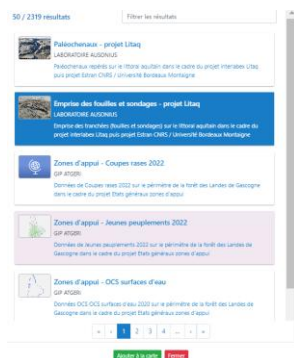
50 / 2319 résultats

Filtrer les résultats

Paléochenaux - projet Litaq
LABORATOIRE AUSONIUS
Paléochenaux repérés sur le littoral aquitain dans le cadre du projet interlabex Litaq puis projet Estran CNRS / Université Bordeaux Montaigne

Emprise des fouilles et sondages - projet Litaq
LABORATOIRE AUSONIUS
Emprise des tranchées (fouilles et sondages) sur le littoral aquitain dans le cadre du projet interlabex Litaq puis projet Estran CNRS / Université Bordeaux Montaigne

Zones d'appui - Coupes rases 2022
GIP ATGERI
Données de Coupes rases 2022 sur le périmètre de la forêt des Landes de Gascogne dans le cadre du projet Etats généraux zones d'appui

Zones d'appui - Jeunes peuplements 2022
GIP ATGERI
Données de Jeunes peuplements 2022 sur le périmètre de la forêt des Landes de Gascogne dans le cadre du projet Etats généraux zones d'appui

Zones d'appui - OCS surfaces d'eau
GIP ATGERI
Données OCS surfaces d'eau 2022 sur le périmètre de la forêt des Landes de Gascogne dans le cadre du projet Etats généraux zones d'appui

« ‹ 1 2 3 4 ... › »

Ajouter à la carte Fermer